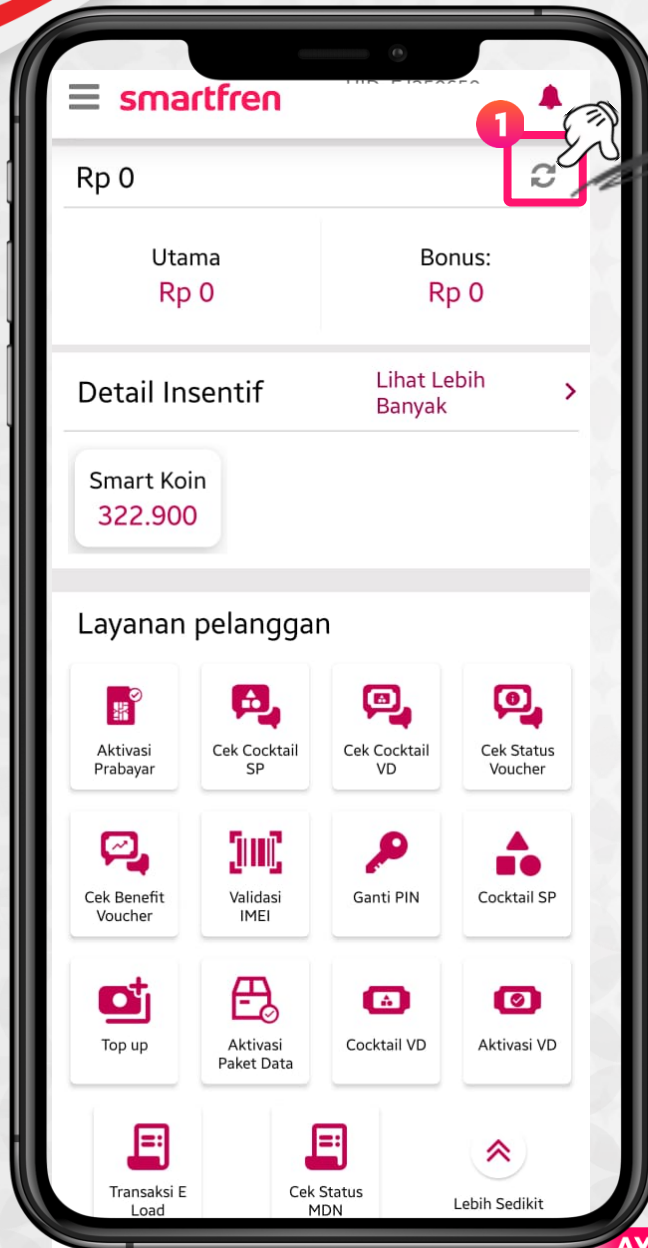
smartfren

UID: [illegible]

1

Rp 0

Utama
Rp 0

Bonus:
Rp 0

Detail Insentif

Lihat Lebih Banyak

Smart Koin
322.900

Layanan pelanggan

Aktivasi Prabayar

Cek Cocktail SP

Cek Cocktail VD

Cek Status Voucher

Cek Benefit Voucher

Validasi IMEI

Ganti PIN

Cocktail SP

Top up

Aktivasi Paket Data

Cocktail VD

Aktivasi VD

Transaksi E Load

Cek Status MDN

Lebih Sedikit